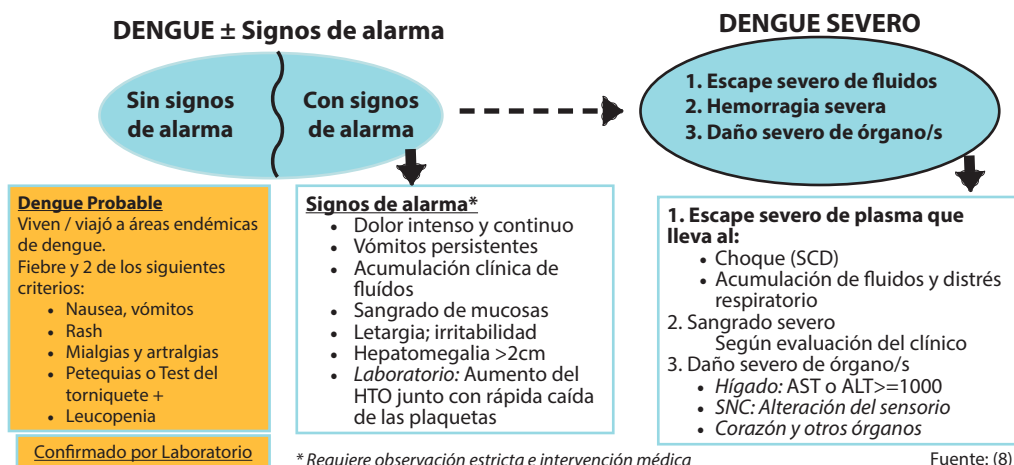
DENGUE ± Signos de alarma

Sin signos de alarma

Con signos de alarma

DENGUE SEVERO

1. Escape severo de fluidos
2. Hemorragia severa
3. Daño severo de órgano/s

Dengue Probable
Viven / viajó a áreas endémicas de dengue.
Fiebre y 2 de los siguientes criterios:
- Nausea, vómitos
- Rash
- Mialgias y artralgias
- Petequias o Test del torniquete +
- Leucopenia

Confirmado por Laboratorio

Signos de alarma*
- Dolor intenso y continuo
- Vómitos persistentes
- Acumulación clínica de fluídos
- Sangrado de mucosas
- Letargia; irritabilidad
- Hepatomegalia >2cm
- Laboratorio: Aumento del HTO junto con rápida caída de las plaquetas

1. Escape severo de plasma que lleva al:
- Choque (SCD)
- Acumulación de fluidos y distrés respiratorio

2. Sangrado severo
Según evaluación del clínico

3. Daño severo de órgano/s
- Hígado: AST o ALT>=1000
- SNC: Alteración del sensorio
- Corazón y otros órganos

* Requiere observación estricta e intervención médica

Fuente: (8)